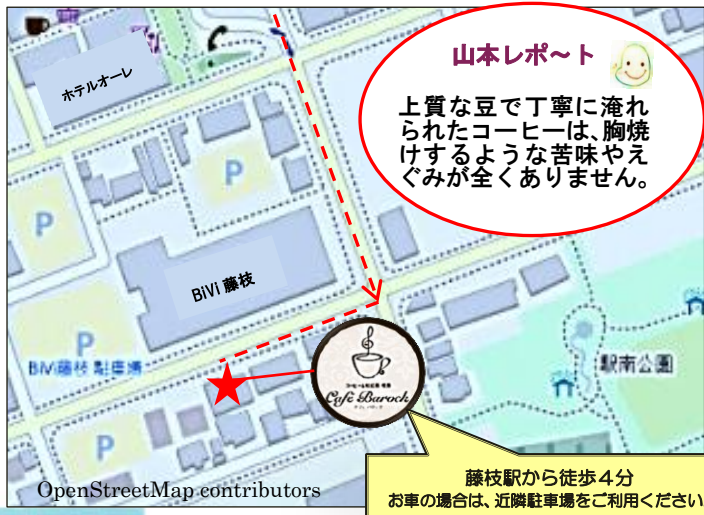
山本レポ～ト

上質な豆で丁寧に淹れられたコーヒーは、胸焼けするような苦味やえぐみが全くありません。

ホテルオーレ

P

P

P

P

BiVi 藤枝

BiVi藤枝 駐車場

駅南公園

Cafe Barock

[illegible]

藤枝駅から徒歩４分
お車の場合は、近隣駐車場をご利用ください

OpenStreetMap contributors